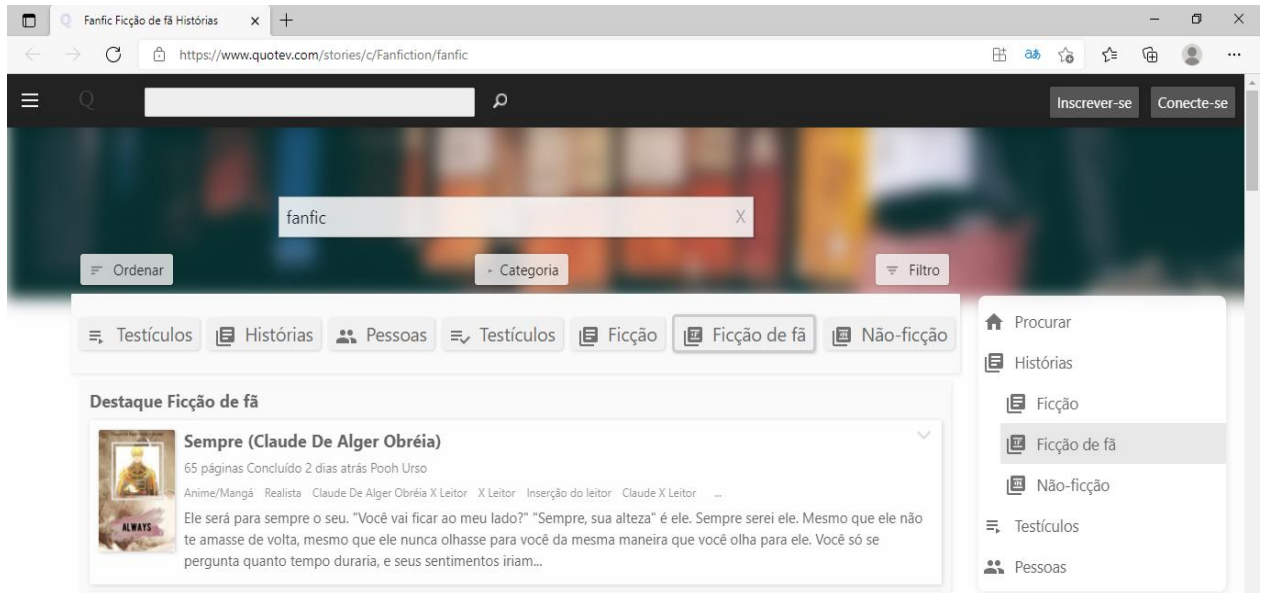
Fanfic Ficção de fã Histórias
https://www.quotev.com/stories/c/Fanfiction/fanfic

Inscrever-se Conecte-se

fanfic

Ordenar
Categoria
Filtro

Testículos Histórias Pessoas Testículos Ficção Ficção de fã Não-ficção

Destaque Ficção de fã

Sempre (Claude De Alger Obréia)
65 páginas Concluído 2 dias atrás Pooh Urso
Anime/Mangá Realista Claude De Alger Obréia X Leitor X Leitor Inserção do leitor Claude X Leitor ...
Ele será para sempre o seu. "Você vai ficar ao meu lado?" "Sempre, sua alteza" é ele. Sempre serei ele. Mesmo que ele não te amasse de volta, mesmo que ele nunca olhasse para você da mesma maneira que você olha para ele. Você só se pergunta quanto tempo duraria, e seus sentimentos iriam...

ALWAYS

Procurar
Histórias
Ficção
Ficção de fã
Não-ficção
Testículos
Pessoas